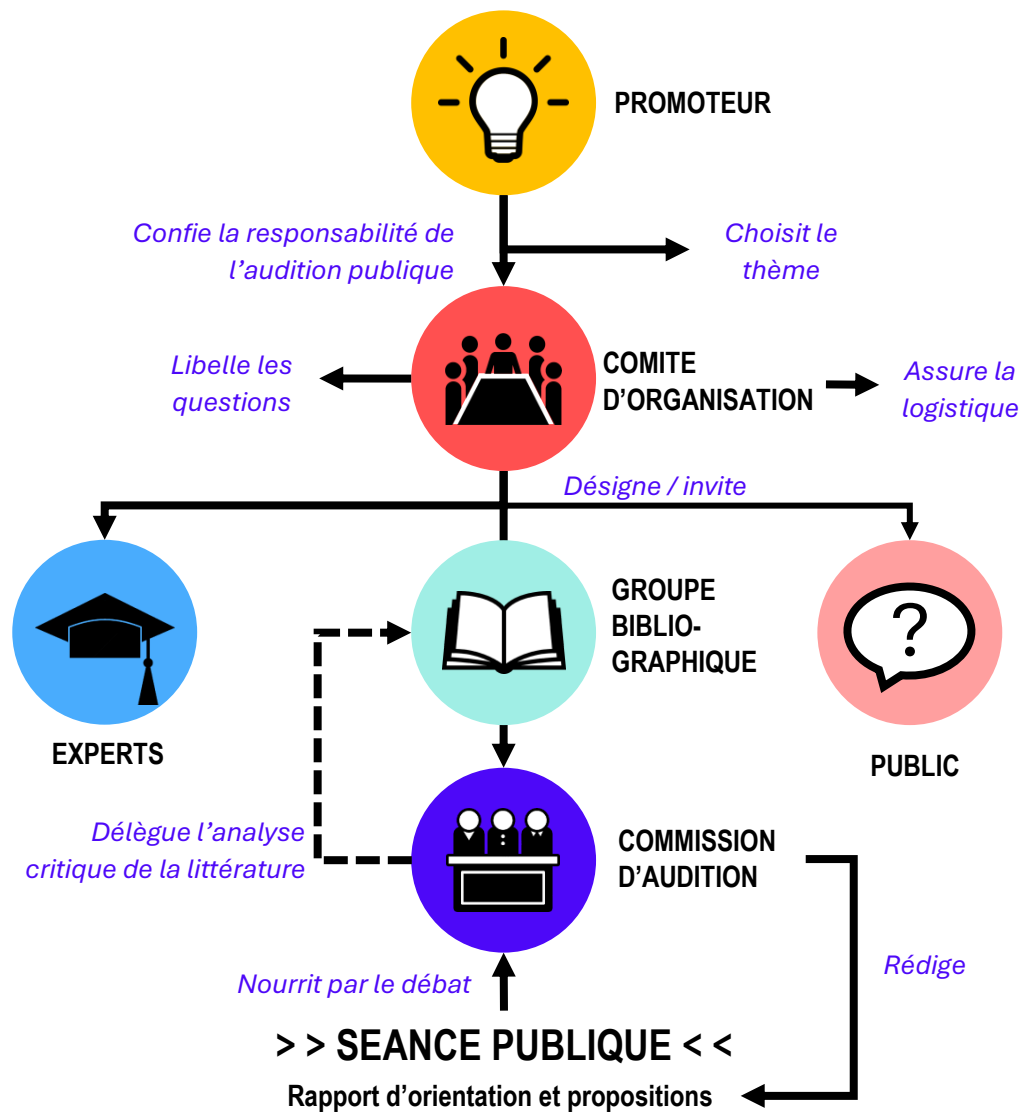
PROMOTEUR

*Confie la responsabilité de l'audition publique*

*Choisit le thème*

*Libelle les questions*

COMITE D'ORGANISATION

*Assure la logistique*

*Désigne / invite*

GROUPE BIBLIO-GRAPHIQUE

EXPERTS

PUBLIC

*Délègue l'analyse critique de la littérature*

COMMISSION D'AUDITION

*Rédige*

*Nourrit par le débat*

> > SEANCE PUBLIQUE < <

Rapport d'orientation et propositions